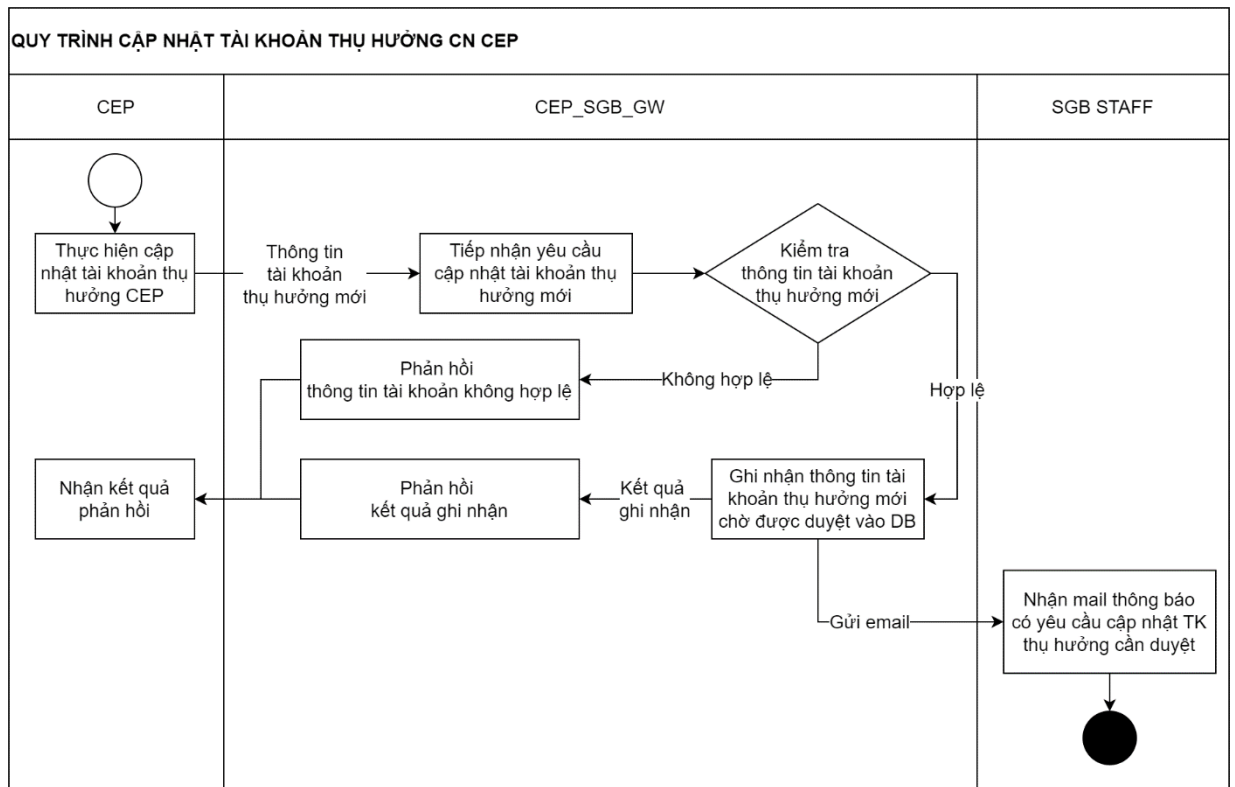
QUY TRÌNH CẬP NHẬT TÀI KHOẢN THỤ HƯỞNG CN CEP

CEP

CEP_SGB_GW

SGB STAFF

Thực hiện cập nhật tài khoản thụ hưởng CEP

Thông tin tài khoản thụ hưởng mới

Tiếp nhận yêu cầu cập nhật tài khoản thụ hưởng mới

Kiểm tra thông tin tài khoản thụ hưởng mới

Phản hồi thông tin tài khoản không hợp lệ

Không hợp lệ

Hợp lệ

Nhận kết quả phản hồi

Phản hồi kết quả ghi nhận

Kết quả ghi nhận

Ghi nhận thông tin tài khoản thụ hưởng mới chờ được duyệt vào DB

Gửi email

Nhận mail thông báo có yêu cầu cập nhật TK thụ hưởng cần duyệt